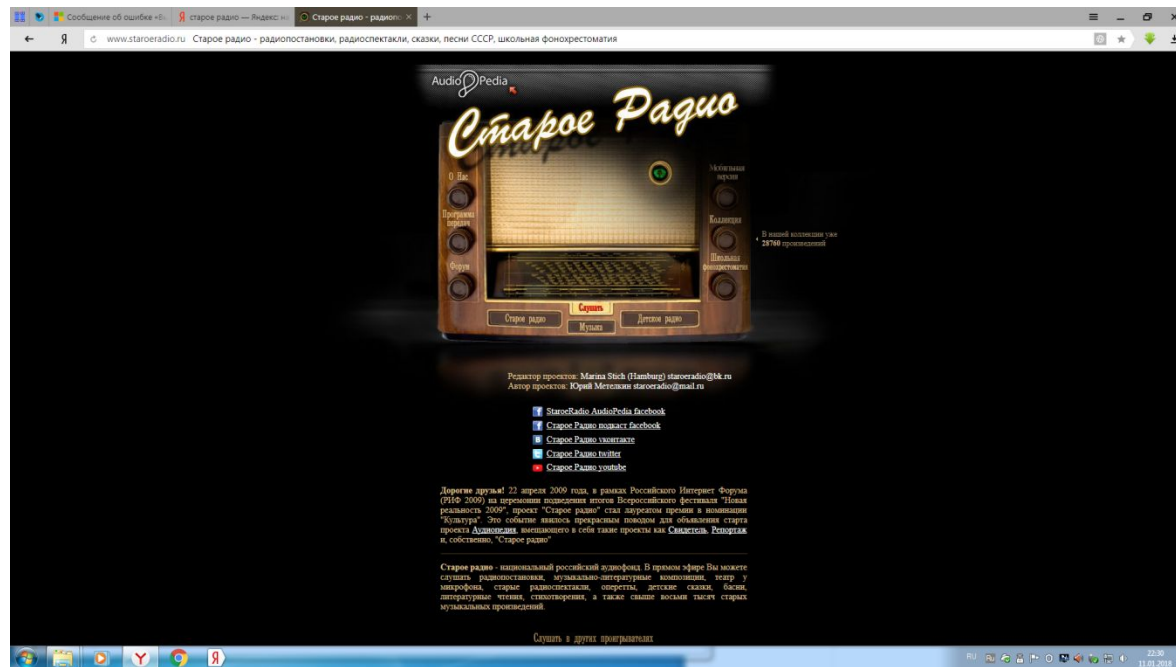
Сообщение об ошибке «Ел | старое радио — Яндекс: на | Старое радио - радиопо ×

www.staroeradio.ru Старое радио - радиопостановки, радиоспектакли, сказки, песни СССР, школьная фонохрестоматия

AudioPedia

Старое Радио

О Нас

Программа передач

Форум

Мобильная версия

Коллекция

Школьная фонохрестоматия

В нашей коллекции уже 28760 произведений

Слушать

Старое радио

Музыка

Детское радио

Редактор проектов: Marina Stich (Hamburg) staroeradio@bk.ru
Автор проектов: Юрий Метелкин staroeradio@mail.ru

StaroeRadio AudioPedia facebook
Старое Радио подкаст facebook
Старое Радио vкontakte
Старое Радио twitter
Старое Радио youtube

Дорогие друзья! 22 апреля 2009 года, в рамках Российского Интернет Форума (РИФ 2009) на церемонии подведения итогов Всероссийского фестиваля "Новая реальность 2009", проект "Старое радио" стал лауреатом премии в номинации "Культура". Это событие явилось прекрасным поводом для объявления старта проекта Аудиопедия, вмещающего в себя такие проекты как Свидетель, Репортаж и, собственно, "Старое радио"

Старое радио - национальный российский аудиофонд. В прямом эфире Вы можете слушать радиопостановки, музыкально-литературные композиции, театр у микрофона, старые радиоспектакли, оперетты, детские сказки, басни, литературные чтения, стихотворения, а также свыше восьми тысяч старых музыкальных произведений.

Слушать в других проигрывателях

RU 22:30 11.01.2016